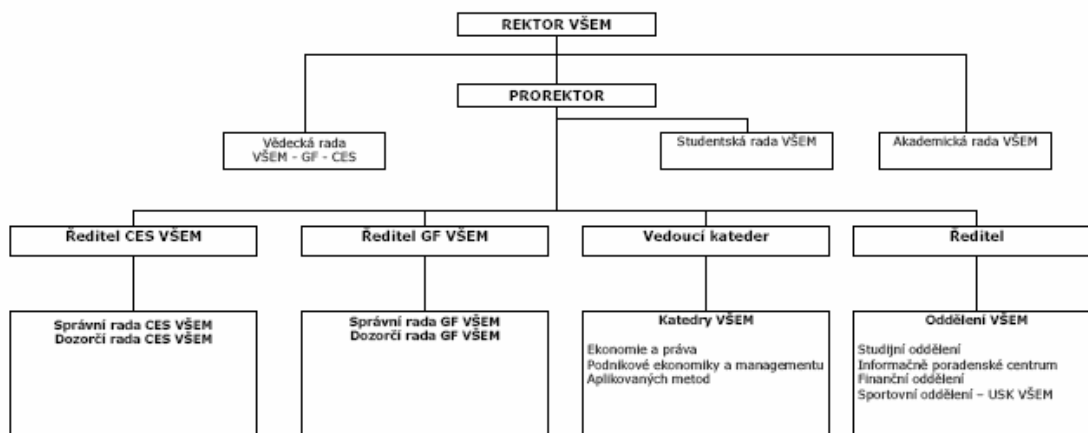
REKTOR VŠEM

PROREKTOR

Vědecká rada VŠEM - GF - CES

Studentská rada VŠEM

Akademická rada VŠEM

Ředitel CES VŠEM

Ředitel GF VŠEM

Vedoucí kateder

Ředitel

Správní rada CES VŠEM
Dozorčí rada CES VŠEM

Správní rada GF VŠEM
Dozorčí rada GF VŠEM

Katedry VŠEM

Ekonomie a práva
Podnikové ekonomiky a managementu
Aplikovaných metod

Oddělení VŠEM

Studijní oddělení
Informačně poradenské centrum
Finanční oddělení
Sportovní oddělení – USK VŠEM